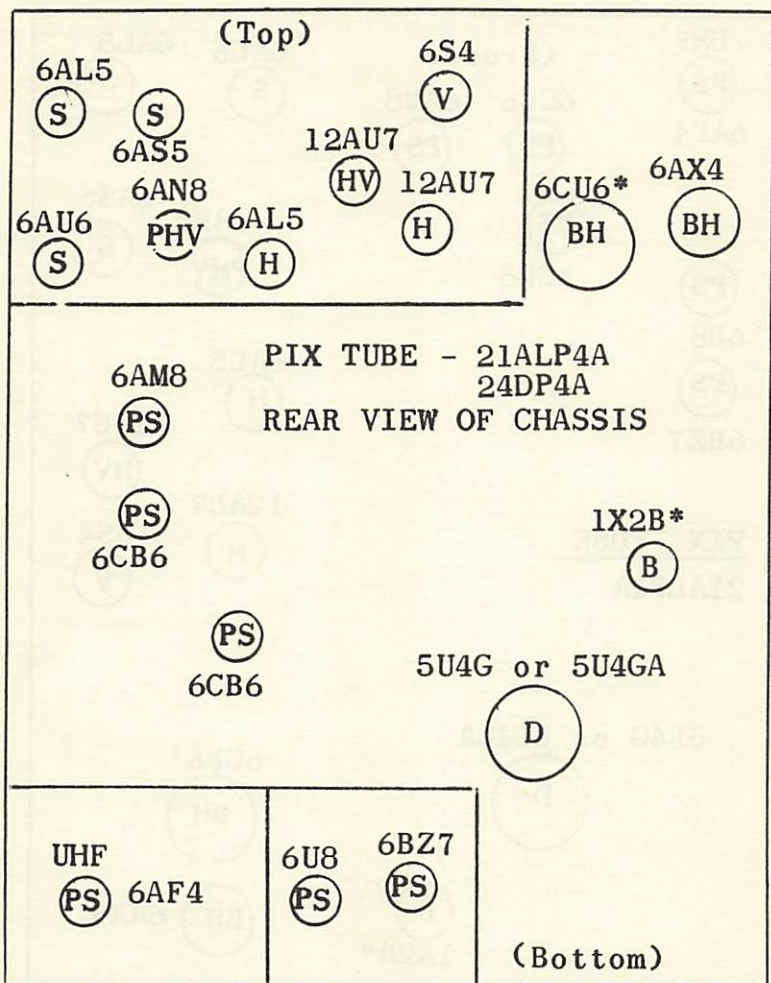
(Top)

6AL5
S

S
6AS5

6S4
V

12AU7
HV

12AU7
H

6AN8
PHV

6AU6
S

6AL5
H

6CU6*
BH

6AX4
BH

PIX TUBE - 21ALP4A
24DP4A
REAR VIEW OF CHASSIS

6AM8
PS

PS
6CB6

1X2B*
B

PS
6CB6

5U4G or 5U4GA
D

UHF
PS
6AF4

6U8
PS

6BZ7
PS

(Bottom)